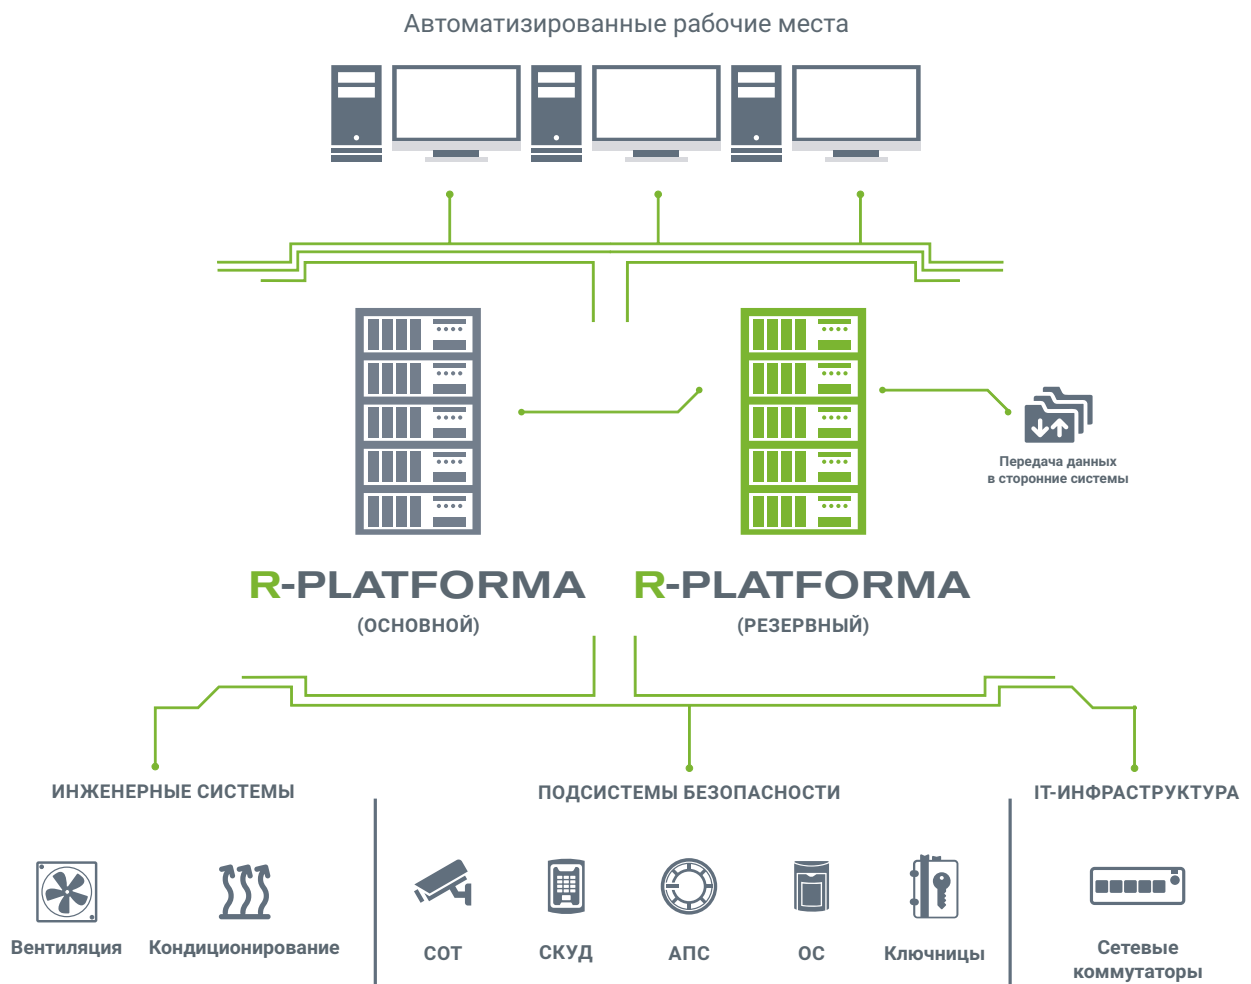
Автоматизированные рабочие места

Передача данных в сторонние системы

R-PLATFORMA
(ОСНОВНОЙ)

R-PLATFORMA
(РЕЗЕРВНЫЙ)

ИНЖЕНЕРНЫЕ СИСТЕМЫ

Вентиляция

Кондиционирование

ПОДСИСТЕМЫ БЕЗОПАСНОСТИ

СОТ

СКУД

АПС

ОС

Ключницы

IT-ИНФРАСТРУКТУРА

Сетевые коммутаторы